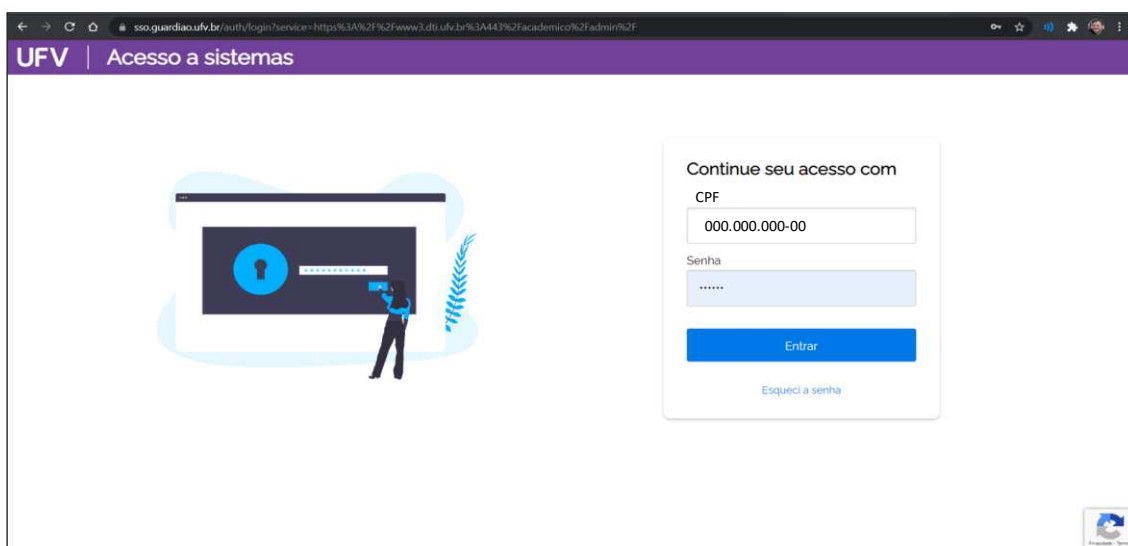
sso.guardiao.ufv.br/auth/login?service=https%3A%2F%2Fwww3.dti.ufv.br%3A443%2Facademico%2Fadmin%2F

UFV | Acesso a sistemas

Continue seu acesso com

CPF

000.000.000-00

Senha

••••••

Entrar

Esqueci a senha

Privacidade - Termos